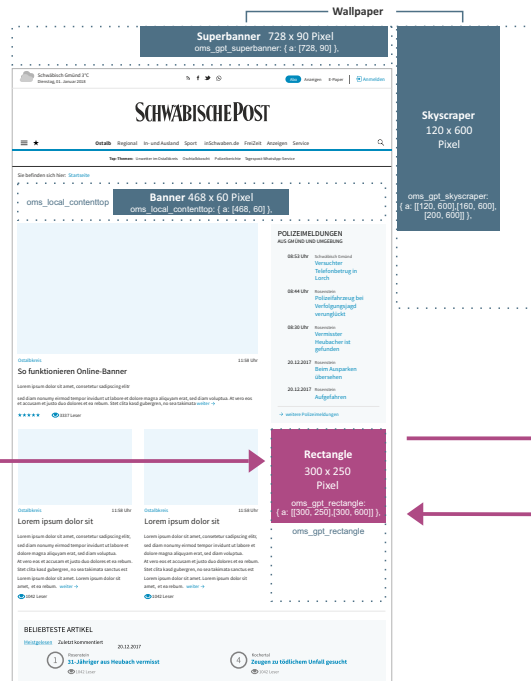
Wallpaper

Superbanner 728 x 90 Pixel
oms_gpt_superbanner: { a: [728, 90] },

Skyscraper
120 x 600
Pixel

oms_gpt_skyscraper: { a: [[120, 600],[160, 600],[200, 600]] },

Schwäbisch Gmünd 3°C
Dienstag, 01. Januar 2018

Abo Anzeigen E-Paper Anmelden

SCHWÄBISCHE POST

Ostalb Regional In- und Ausland Sport inSchwaben.de FreiZeit Anzeigen Service

Top Themen: Unwetter im Ostalbkreis Dudnoblauschl Polizeiberichte Tagespost WhatsApp-Service

Sie befinden sich hier: Startseite

Banner 468 x 60 Pixel
oms_local_contenttop: { a: [468, 60] },
oms_local_contenttop

POLIZEIMELDUNGEN
AUS GMÜND UND UMGEBUNG

08:53 Uhr Schwäbisch Gmünd
Versuchter Telefonbetrug in Lorch

08:44 Uhr Ravensstein
Polizeifahrzeug bei Verfolgungsjagd verunglückt

08:30 Uhr Ravensstein
Vermisster Neubacher ist gefunden

20.12.2017 Ravensstein
Beim Ausparken übersehen

20.12.2017 Ravensstein
Aufgefahren

→ weitere Polizeimeldungen

Ostalbkreis 11:58 Uhr
So funktionieren Online-Banner
Lorem ipsum dolor sit amet, consetetur sadipscing elitr
sed diam nonumy eirmod tempor invidunt ut labore et dolore magna aliquyam erat, sed diam voluptua. At vero eos et accusam et justo duo dolores et ea rebum. Stet clita kasd gubergren, no sea takimata weiter →
★★★★★ 3337 Leser

Rectangle
300 x 250
Pixel
oms_gpt_rectangle: { a: [[300, 250],[300, 600]] },
oms_gpt_rectangle

Ostalbkreis 11:58 Uhr
Lorem ipsum dolor sit
Lorem ipsum dolor sit amet, consetetur sadipscing elitr, sed diam nonumy eirmod tempor invidunt ut labore et dolore magna aliquyam erat, sed diam voluptua. At vero eos et accusam et justo duo dolores et ea rebum. Stet clita kasd gubergren, no sea takimata sanctus est Lorem ipsum dolor sit amet. Lorem ipsum dolor sit amet, et ea rebum. weiter →
1042 Leser

Ostalbkreis 11:58 Uhr
Lorem ipsum dolor sit
Lorem ipsum dolor sit amet, consetetur sadipscing elitr, sed diam nonumy eirmod tempor invidunt ut labore et dolore magna aliquyam erat, sed diam voluptua. At vero eos et accusam et justo duo dolores et ea rebum. Stet clita kasd gubergren, no sea takimata sanctus est Lorem ipsum dolor sit amet. Lorem ipsum dolor sit amet, et ea rebum. weiter →
1042 Leser

BELIEBTESTE ARTIKEL
Meistgelesen Zuletzt kommentiert
20.12.2017
1 Ravensstein
31-Jähriger aus Heubach vermisst
1042 Leser
4 Hochertal
Zeugen zu tödlichem Unfall gesucht
1042 Leser